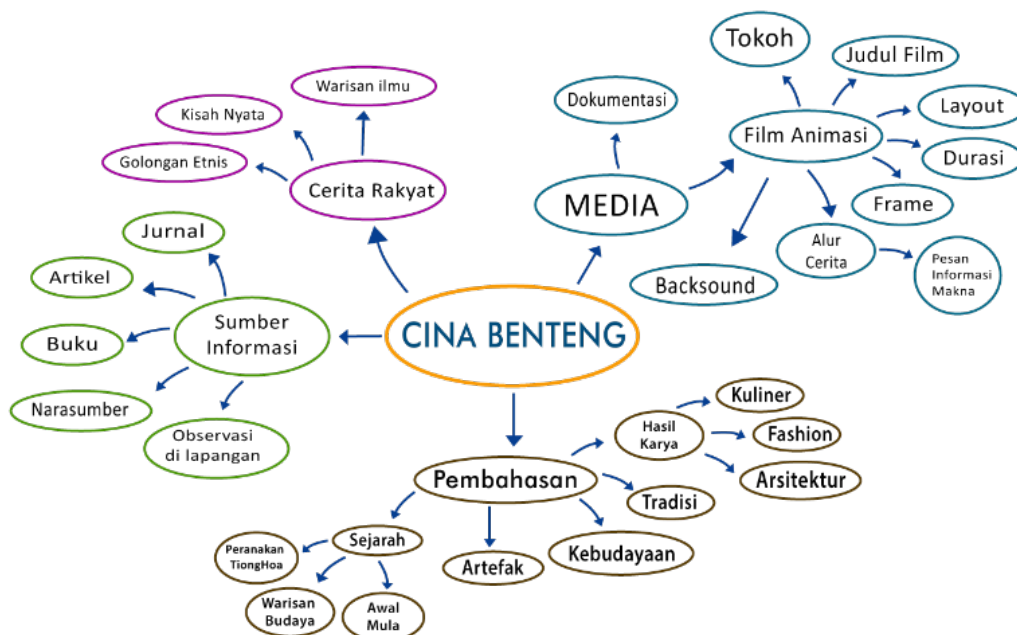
CINA BENTENG

Cerita Rakyat
Warisan ilmu
Kisah Nyata
Golongan Etnis

MEDIA
Dokumentasi
Film Animasi
Tokoh
Judul Film
Layout
Durasi
Frame
Alur Cerita
Pesan Informasi Makna
Backsound

Sumber Informasi
Jurnal
Artikel
Buku
Narasumber
Observasi di lapangan

Pembahasan
Hasil Karya
Kuliner
Fashion
Arsitektur
Tradisi
Kebudayaan
Artefak
Sejarah
Peranakan TiongHoa
Warisan Budaya
Awal Mula